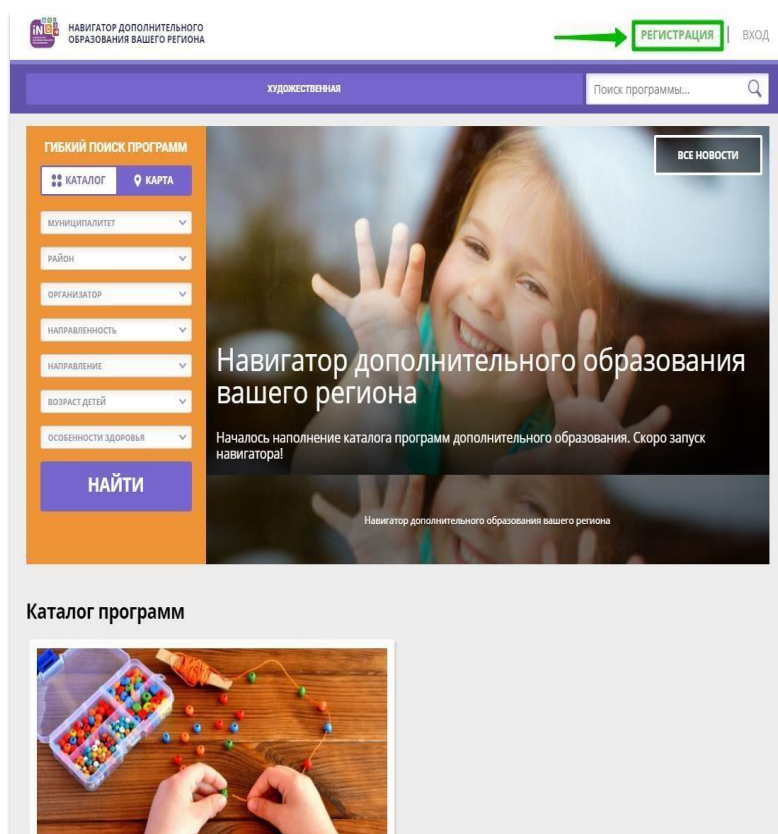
НАВИГАТОР ДОПОЛНИТЕЛЬНОГО ОБРАЗОВАНИЯ ВАШЕГО РЕГИОНА

РЕГИСТРАЦИЯ | ВХОД

ХУДОЖЕСТВЕННАЯ

Поиск программы...

ГИБКИЙ ПОИСК ПРОГРАММ

КАТАЛОГ
КАРТА

МУНИЦИПАЛИТЕТ
РАЙОН
ОРГАНИЗАТОР
НАПРАВЛЕННОСТЬ
НАПРАВЛЕНИЕ
ВОЗРАСТ ДЕТЕЙ
ОСОБЕННОСТИ ЗДОРОВЬЯ

НАЙТИ

ВСЕ НОВОСТИ

Навигатор дополнительного образования вашего региона

Началось наполнение каталога программ дополнительного образования. Скоро запуск навигатора!

Навигатор дополнительного образования вашего региона

Каталог программ